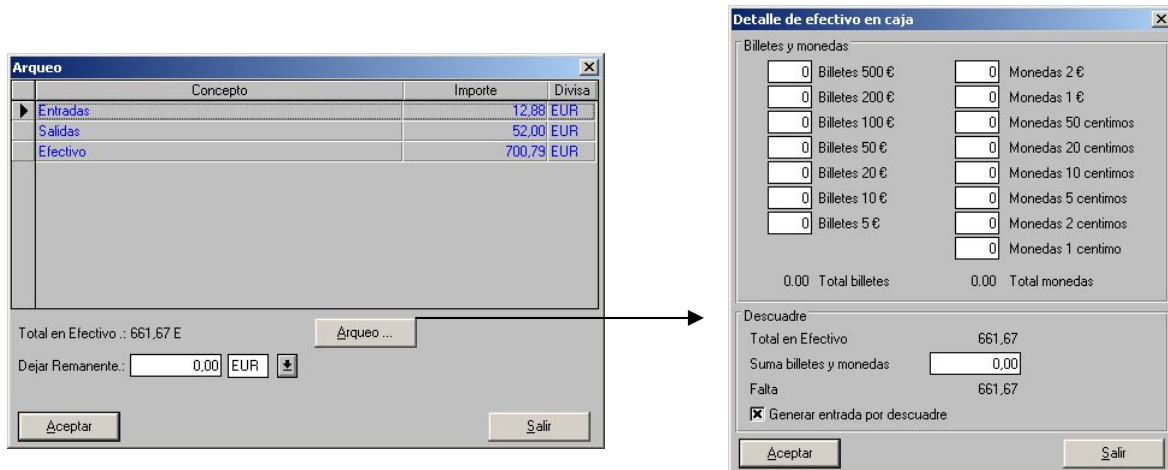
Arqueo

| Concepto | Importe | Divisa |
|---|---|---|
| Entradas | 12,88 | EUR |
| Salidas | 52,00 | EUR |
| Efectivo | 700,79 | EUR |

Total en Efectivo .: 661,67 E

Arqueo ...

Dejar Remanente.: 0,00 EUR

Aceptar

Salir

Detalle de efectivo en caja

Billetes y monedas

| | | | |
|---|---|---|---|
| 0 | Billetes 500 € | 0 | Monedas 2 € |
| 0 | Billetes 200 € | 0 | Monedas 1 € |
| 0 | Billetes 100 € | 0 | Monedas 50 centimos |
| 0 | Billetes 50 € | 0 | Monedas 20 centimos |
| 0 | Billetes 20 € | 0 | Monedas 10 centimos |
| 0 | Billetes 10 € | 0 | Monedas 5 centimos |
| 0 | Billetes 5 € | 0 | Monedas 2 centimos |
| | | 0 | Monedas 1 centimo |

0.00 Total billetes

0.00 Total monedas

Descuadre

Total en Efectivo 661,67

Suma billetes y monedas 0,00

Falta 661,67

Generar entrada por descuadre

Aceptar

Salir